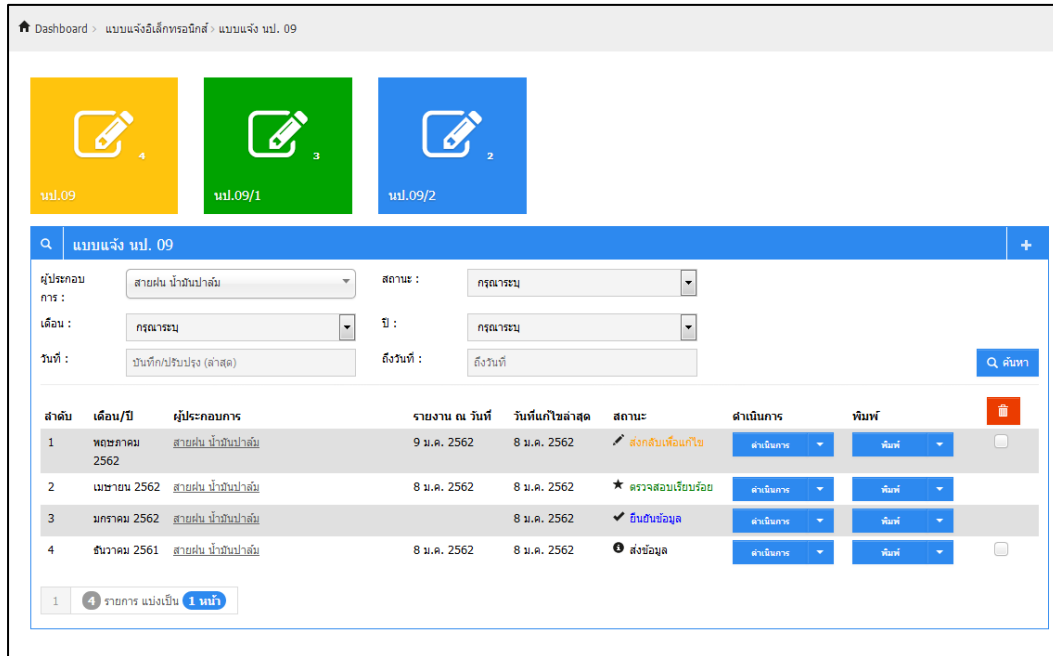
Dashboard > แบบแจ้งอิเล็กทรอนิกส์ > แบบแจ้ง นป. 09

4
นป.09

3
นป.09/1

2
นป.09/2

แบบแจ้ง นป. 09

+

ผู้ประกอบการ : สายฝน น้ำมันปาล์ม

สถานะ : กรุณาระบุ

เดือน : กรุณาระบุ

ปี : กรุณาระบุ

วันที่ : บันทึก/ปรับปรุง (ล่าสุด)

ถึงวันที่ : ถึงวันที่

ค้นหา

| ลำดับ | เดือน/ปี | ผู้ประกอบการ | รายงาน ณ วันที่ | วันที่แก้ไขล่าสุด | สถานะ | ดำเนินการ | พิมพ์ | |
|---|---|---|---|---|---|---|---|---|
| 1 | พฤษภาคม 2562 | สายฝน น้ำมันปาล์ม | 9 ม.ค. 2562 | 8 ม.ค. 2562 | ส่งกลับเพื่อแก้ไข | ดำเนินการ | พิมพ์ | |
| 2 | เมษายน 2562 | สายฝน น้ำมันปาล์ม | 8 ม.ค. 2562 | 8 ม.ค. 2562 | ตรวจสอบเรียบร้อย | ดำเนินการ | พิมพ์ | |
| 3 | มกราคม 2562 | สายฝน น้ำมันปาล์ม | | 8 ม.ค. 2562 | ยืนยันข้อมูล | ดำเนินการ | พิมพ์ | |
| 4 | ธันวาคม 2561 | สายฝน น้ำมันปาล์ม | 8 ม.ค. 2562 | 8 ม.ค. 2562 | ส่งข้อมูล | ดำเนินการ | พิมพ์ | |

1 | 4 รายการ แบ่งเป็น 1 หน้า